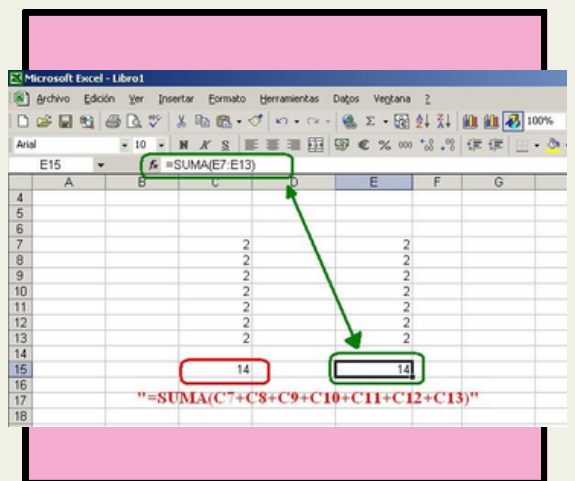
Microsoft Excel - Libro1

Archivo Edición Ver Insertar Formato Herramientas Datos Ventana ?

100%

Arial 10 N K S € % 000

E15 fx =SUMA(E7:E13)

| | A | B | C | D | E | F | G |
|---|---|---|---|---|---|---|---|
| 4 | | | | | | | |
| 5 | | | | | | | |
| 6 | | | | | | | |
| 7 | | | 2 | | 2 | | |
| 8 | | | 2 | | 2 | | |
| 9 | | | 2 | | 2 | | |
| 10 | | | 2 | | 2 | | |
| 11 | | | 2 | | 2 | | |
| 12 | | | 2 | | 2 | | |
| 13 | | | 2 | | 2 | | |
| 14 | | | | | | | |
| 15 | | | 14 | | 14 | | |
| 16 | | | | | | | |
| 17 | | | | | | | |
| 18 | | | | | | | |

"=SUMA(C7+C8+C9+C10+C11+C12+C13)"